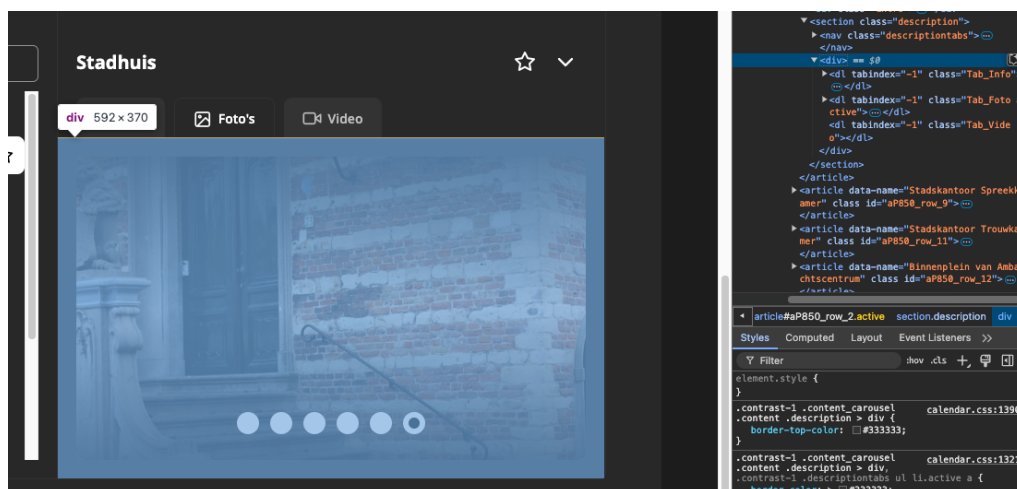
Stadhuis

div 592 × 370

Foto's

Video

▼<section class="description">
▶<nav class="descriptiontabs">⋯
</nav>
▼<div> == $0
▶<dl tabindex="-1" class="Tab_Info"
⋯</dl>
▶<dl tabindex="-1" class="Tab_Foto
ctive">⋯</dl>
<dl tabindex="-1" class="Tab_Vide
o"></dl>
</div>
</section>
</article>
▶<article data-name="Stadskantoor Spreekk
amer" class id="aP850_row_9">⋯
</article>
▶<article data-name="Stadskantoor Trouwka
mer" class id="aP850_row_11">⋯
</article>
▶<article data-name="Binnenplein van Amba
chtscentrum" class id="aP850_row_12">⋯
</article>

article#aP850_row_2.active section.description div

Styles Computed Layout Event Listeners >>

Filter :hov .cls +

element.style {
}

.contrast-1 .content_carousel .content .description > div { calendar.css:139
border-top-color: #333333;
}

.contrast-1 .content_carousel .content .description > div, calendar.css:132
.contrast-1 .descriptiontabs ul li.active a {